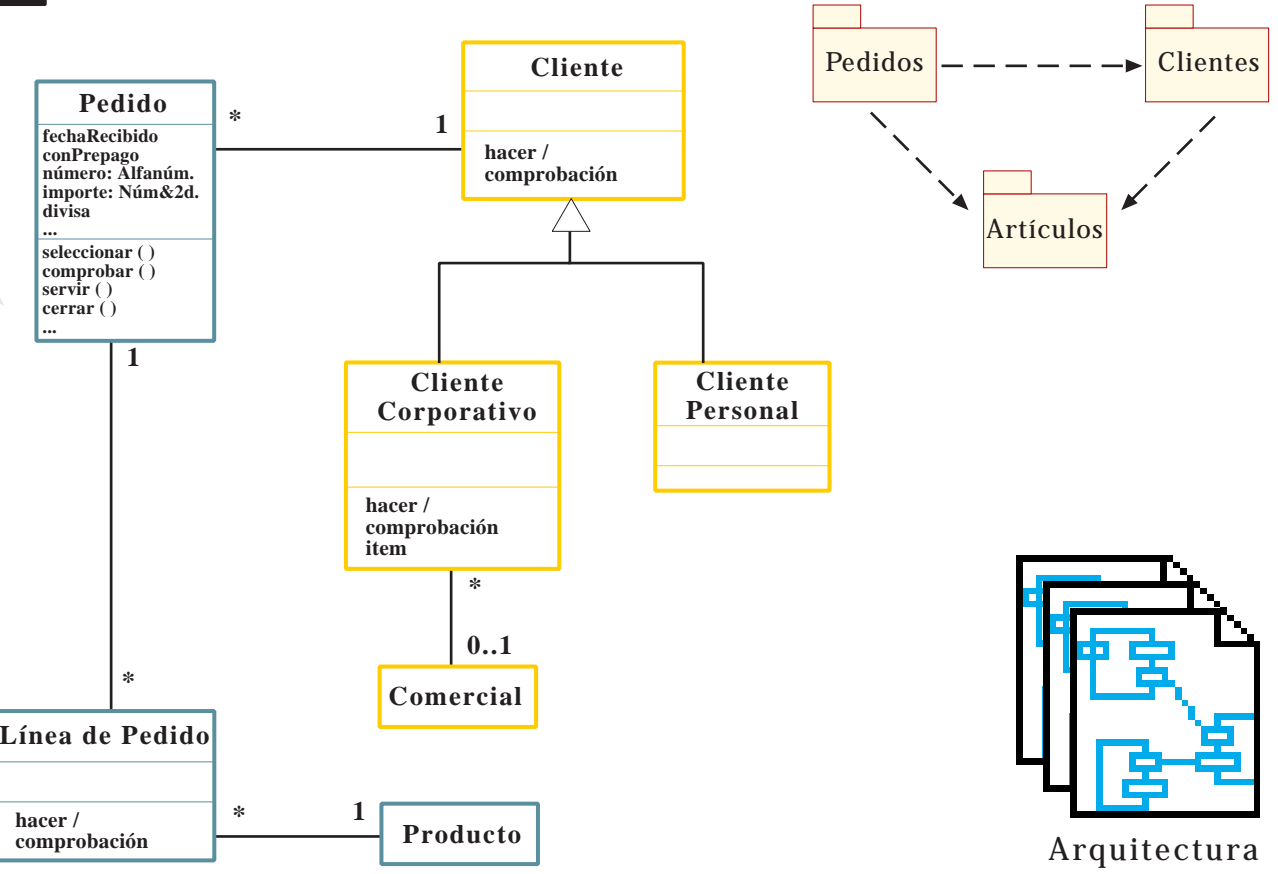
Pedido
fechaRecibido
conPrepago
número: Alfanúm.
importe: Núm&2d.
divisa
...
seleccionar ( )
comprobar ( )
servir ( )
cerrar ( )
...

*

1

Cliente

hacer / comprobación

1

Cliente Corporativo

hacer / comprobación item

Cliente Personal

*

0..1

Comercial

*

Línea de Pedido

hacer / comprobación

*

1

Producto

Pedidos

Clientes

Artículos

Arquitectura